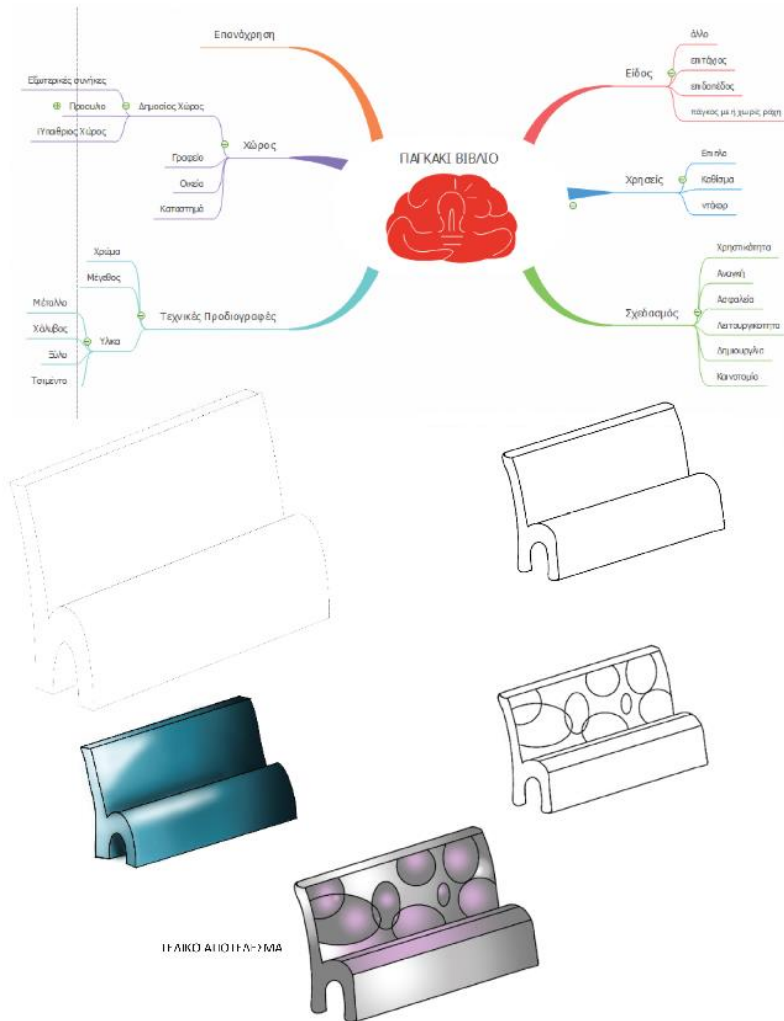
ΠΑΓΚΑΚΙ ΒΙΒΛΙΟ

Επανάχρηση

Εξωτερικές συνθήκες
Προαυλιο
Υπαιθριος Χώρος
Δημοσίος Χώρος
Χώρος
Γραφείο
Οικεία
Καταστημά

Χρώμα
Μέγεθος
Μέταλλο
Χάλυβας
Ξύλο
Τσιμέντο
Υλικα
Τεχνικές Προδιογραφές

Είδος
άλλο
επιτάφιος
επιδαπέδιος
πάγκος με ή χωρίς ράχη

Χρησεις
Επιπλο
Καθίσμα
ντάκορ

Σχεδιασμός
Χρηστικότητα
Ανανεή
Ασφαλεία
Λειτουργικότητα
Δημιουργικά
Καινοτομία

ΤΕΛΙΚΟ ΑΠΟΤΕΛΕΣΜΑ